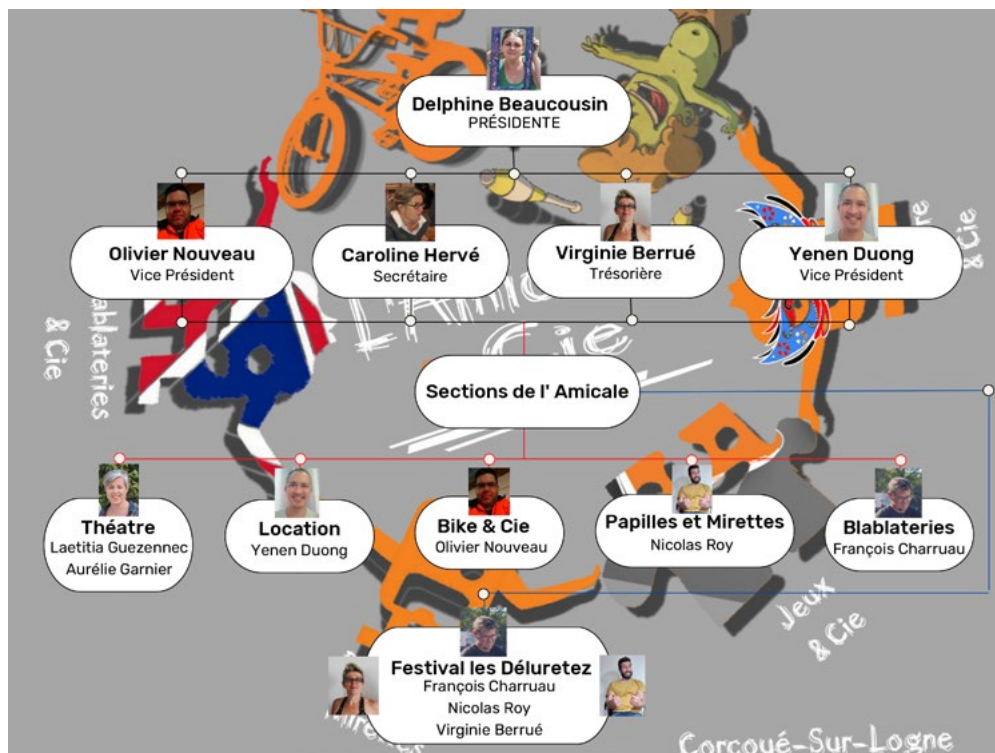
Delphine Beaucousin
PRÉSIDENTE

Olivier Nouveau
Vice Président

Caroline Hervé
Secrétaire

Virginie Berrué
Trésorière

Yenen Duong
Vice Président

blablateries
& Cie

L'Amicale
Cie

& Cie

Sections de l' Amicale

Théatre
Laetitia Guezennec
Aurélie Garnier

Location
Yenen Duong

Bike & Cie
Olivier Nouveau

Papilles et Mirettes
Nicolas Roy

Blablateries
François Charruau

Jeux
& Cie

Festival les Déluretez
François Charruau
Nicolas Roy
Virginie Berrué

Corcoué-Sur-Logne